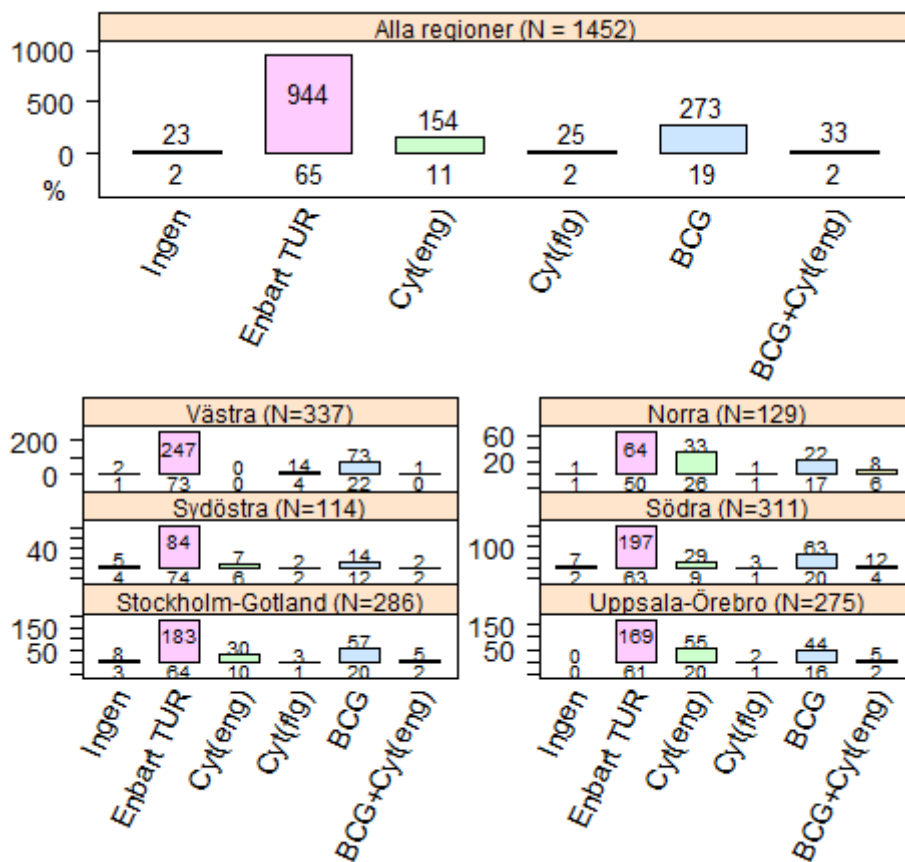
Alla regioner (N = 1452)

1000
500
0
%

23
2

944
65

154
11

25
2

273
19

33
2

Ingen
Enbart TUR
Cyt(eng)
Cyt(flg)
BCG
BCG+Cyt(eng)

Västra (N=337)
200
0
2
1
247
73
0
0
14
4
73
22
1
0

Sydöstra (N=114)
40
5
4
84
74
7
6
2
2
14
12
2
2

Stockholm-Gotland (N=286)
150
50
8
3
183
64
30
10
3
1
57
20
5
2

Ingen
Enbart TUR
Cyt(eng)
Cyt(flg)
BCG
BCG+Cyt(eng)

Norra (N=129)
60
20
1
1
64
50
33
26
1
1
22
17
8
6

Södra (N=311)
100
7
2
197
63
29
9
3
1
63
20
12
4

Uppsala-Örebro (N=275)
150
50
0
0
169
61
55
20
2
1
44
16
5
2

Ingen
Enbart TUR
Cyt(eng)
Cyt(flg)
BCG
BCG+Cyt(eng)